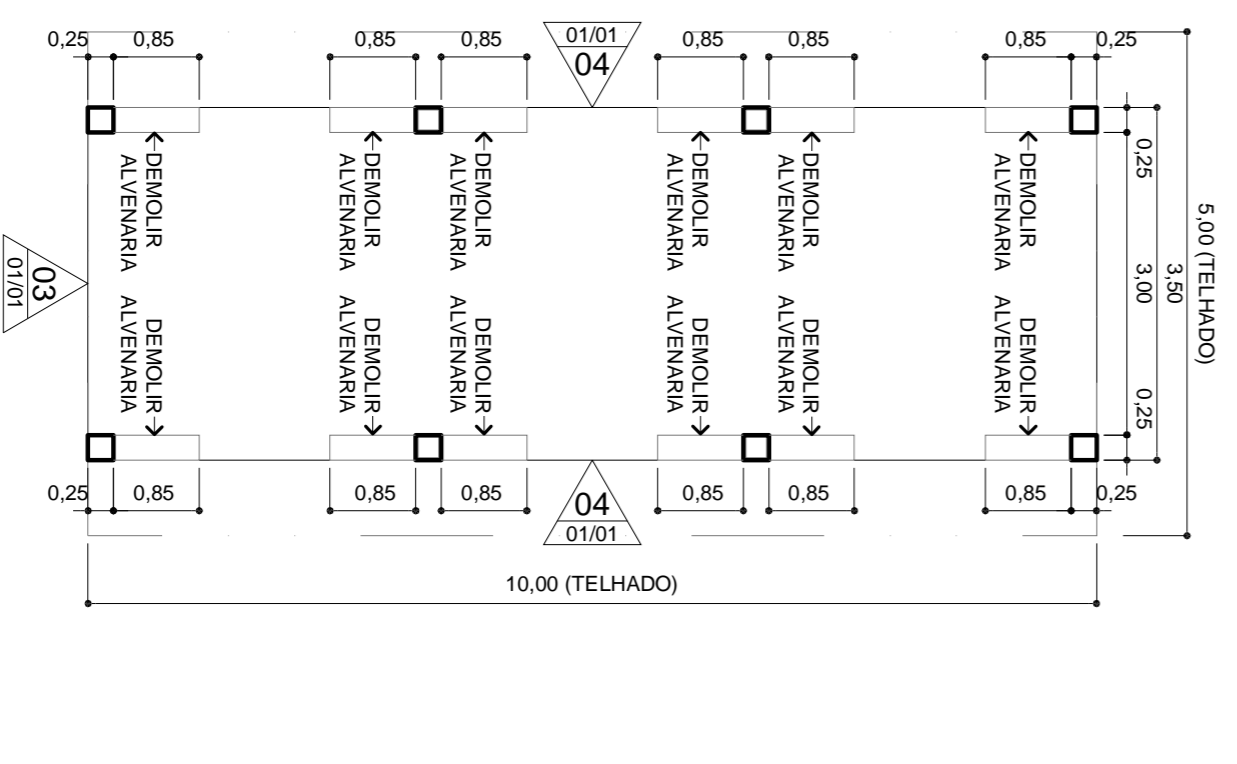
0,25 0,85 0,85 0,85 01/01 04 0,85 0,85 0,85 0,25

DEMOLIR ALVENARIA DEMOLIR ALVENARIA DEMOLIR ALVENARIA DEMOLIR ALVENARIA DEMOLIR ALVENARIA DEMOLIR ALVENARIA

03 01/01

DEMOLIR ALVENARIA DEMOLIR ALVENARIA DEMOLIR ALVENARIA DEMOLIR ALVENARIA DEMOLIR ALVENARIA DEMOLIR ALVENARIA

0,25
3,00
3,50
0,25
5,00 (TELHADO)

0,25 0,85 0,85 0,85 04 01/01 0,85 0,85 0,85 0,25

10,00 (TELHADO)